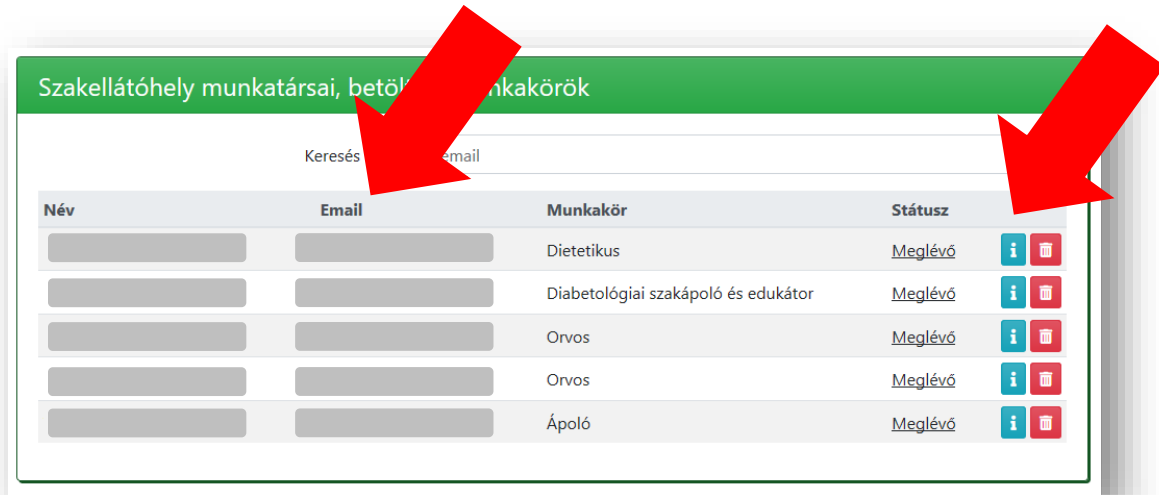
Szakellátóhely munkatársai, betöl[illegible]nkakörök

Keresés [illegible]email

| Név | Email | Munkakör | Státusz | |
|---|---|---|---|---|
| | | Dietetikus | Meglévő | |
| | | Diabetológiai szakápoló és edukátor | Meglévő | |
| | | Orvos | Meglévő | |
| | | Orvos | Meglévő | |
| | | Ápoló | Meglévő | |